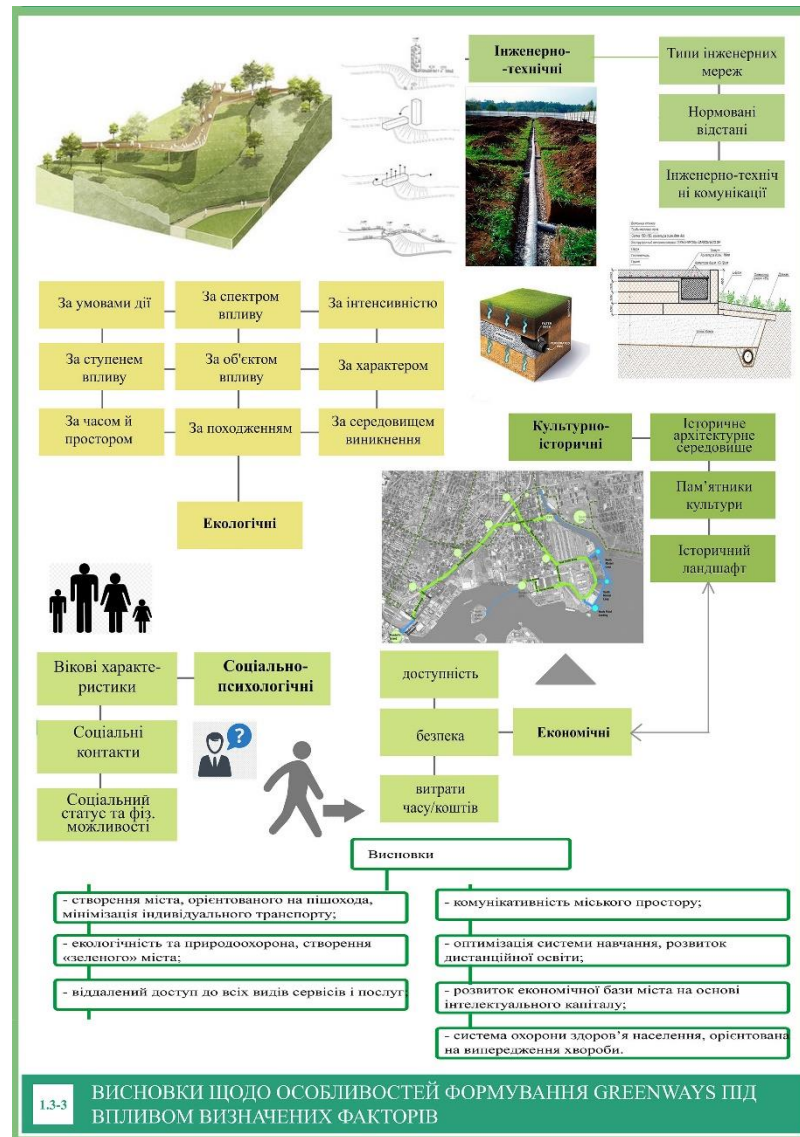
Інженерно-технічні

Типи інженерних мереж

Нормовані відстані

Інженерно-технічні комунікації

За умовами дії

За спектром впливу

За інтенсивністю

За ступенем впливу

За об'єктом впливу

За характером

За часом й простором

За походженням

За середовищем виникнення

Екологічні

Культурно-історичні

Історичне архітектурне середовище

Пам'ятники культури

Історичний ландшафт

Вікові характеристики

Соціально-психологічні

Соціальні контакти

Соціальний статус та фіз. можливості

доступність

безпека

Економічні

витрати часу/коштів

Висновки

- створення міста, орієнтованого на пішохода, мінімізація індивідуального транспорту;

- екологічність та природоохорона, створення «зеленого» міста;

- віддалений доступ до всіх видів сервісів і послуг;

- комунікативність міського простору;

- оптимізація системи навчання, розвиток дистанційної освіти;

- розвиток економічної бази міста на основі інтелектуального капіталу;

- система охорони здоров'я населення, орієнтована на випередження хвороби.

1.3-3 ВИСНОВКИ ЩОДО ОСОБЛИВОСТЕЙ ФОРМУВАННЯ GREENWAYS ПІД ВПЛИВОМ ВИЗНАЧЕНИХ ФАКТОРІВ